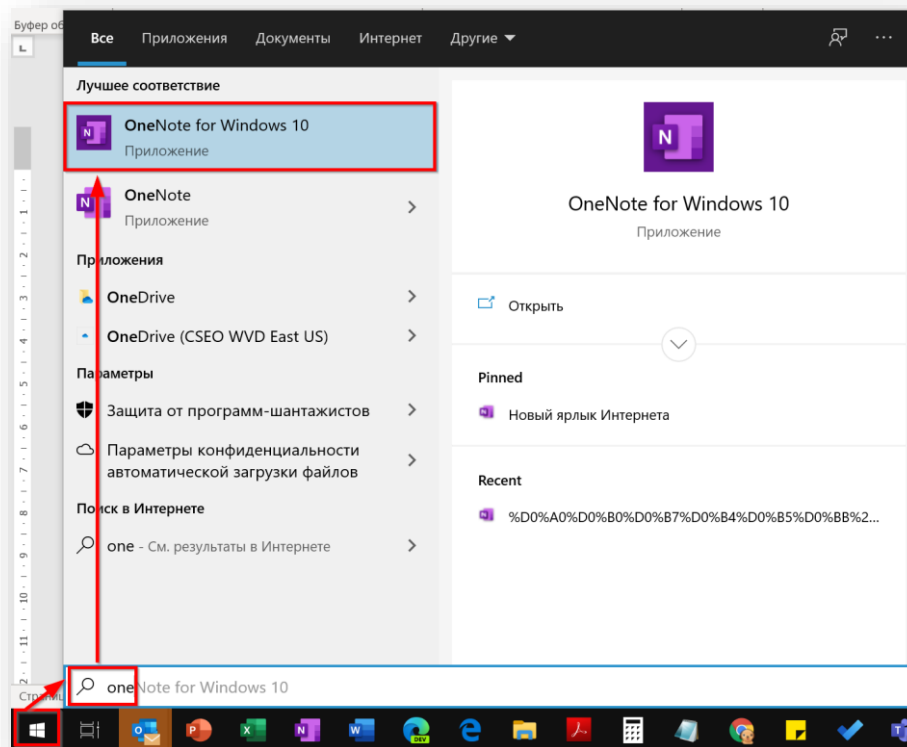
Буфер об

Все Приложения Документы Интернет Другие

...

Лучшее соответствие

OneNote for Windows 10
Приложение

OneNote
Приложение

Приложения

OneDrive

OneDrive (CSEO WVD East US)

Параметры

Защита от программ-шантажистов

Параметры конфиденциальности автоматической загрузки файлов

Поиск в Интернете

one - См. результаты в Интернете

OneNote for Windows 10
Приложение

Открыть

Pinned

Новый ярлык Интернета

Recent

%D0%A0%D0%B0%D0%B7%D0%B4%D0%B5%D0%BB%2...

Страни

oneNote for Windows 10